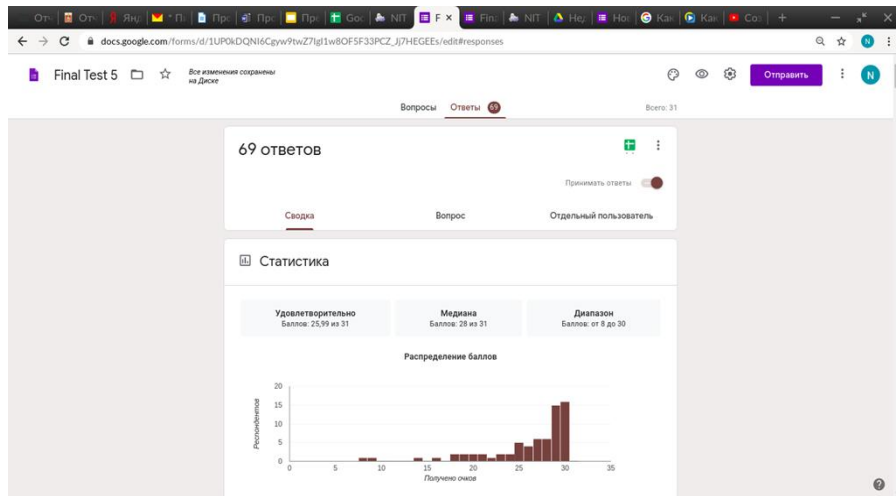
Отч | Отч | Янд | "Пи | Про | Про | Про | Goc | NIT | F × | Fina | NIT | Нед | Ног | Как | Как | Соз | +

docs.google.com/forms/d/1UP0kDQNI6Cgyw9twZ7lgI1w8OF5F33PCZ_Jj7HEGEEs/edit#responses

Final Test 5

Все изменения сохранены на Диске

Отправить

N

Вопросы Ответы 69

Всего: 31

69 ответов

Принимать ответы

Сводка Вопрос Отдельный пользователь

Статистика

Удовлетворительно
Баллов: 25,99 из 31

Медиана
Баллов: 28 из 31

Диапазон
Баллов: от 8 до 30

Распределение баллов

Респондентов

20
15
10
5
0

0 5 10 15 20 25 30 35

Получено очков